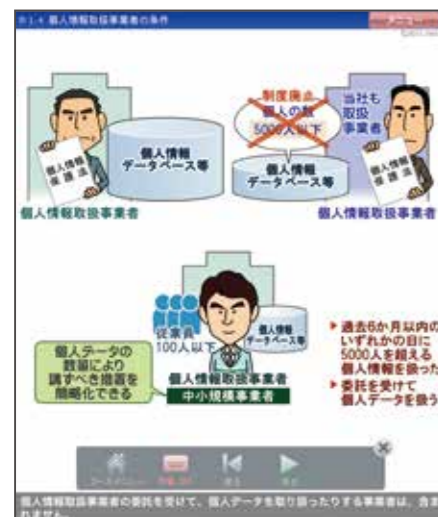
1-4 個人情報取扱事業者の条件

個人情報保護法

個人情報データベース等

個人情報取扱事業者

制度廃止
個人の数
5000人以下

当社も
取扱
事業者

個人情報データベース等

個人情報保護法

個人情報取扱事業者

従業員
100人以下

個人情報データベース等

個人データの
数量により
講ずべき措置を
簡略化できる

個人情報取扱事業者

中小規模事業者

▶過去6か月以内の
いずれかの日に
5000人を超える
個人情報を扱った

▶委託を受けて
個人データを扱う

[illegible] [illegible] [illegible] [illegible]

個人情報取扱事業者の委託を受けて、個人データを取り扱ったりする事業者は、含まれません。